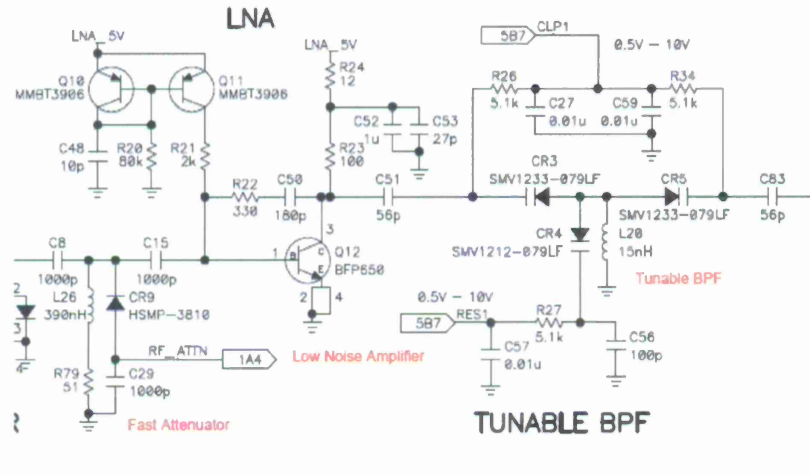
LNA

LNA_5V

Q10
MMBT3906

Q11
MMBT3906

C48
10p

R20
80k

R21
2k

LNA_5V

R24
12

C52
1u

C53
27p

R23
100

5B7

CLP1

0.5V – 10V

R26
5.1k

C27
0.01u

C59
0.01u

R34
5.1k

R22
330

C50
180p

C51
56p

CR3
SMV1233-079LF

CR5
SMV1233-079LF

C83
56p

C8
1000p

C15
1000p

1

3

Q12
BFP650

B

C

E

2

4

CR4
SMV1212-079LF

L20
15nH

2

L26
390nH

CR9
HSMP-3810

3

Tunable BPF

0.5V – 10V

5B7

RES1

R27
5.1k

C56
100p

C57
0.01u

RF_ATTN

1A4

Low Noise Amplifier

R79
51

C29
1000p

Fast Attenuator

TUNABLE BPF